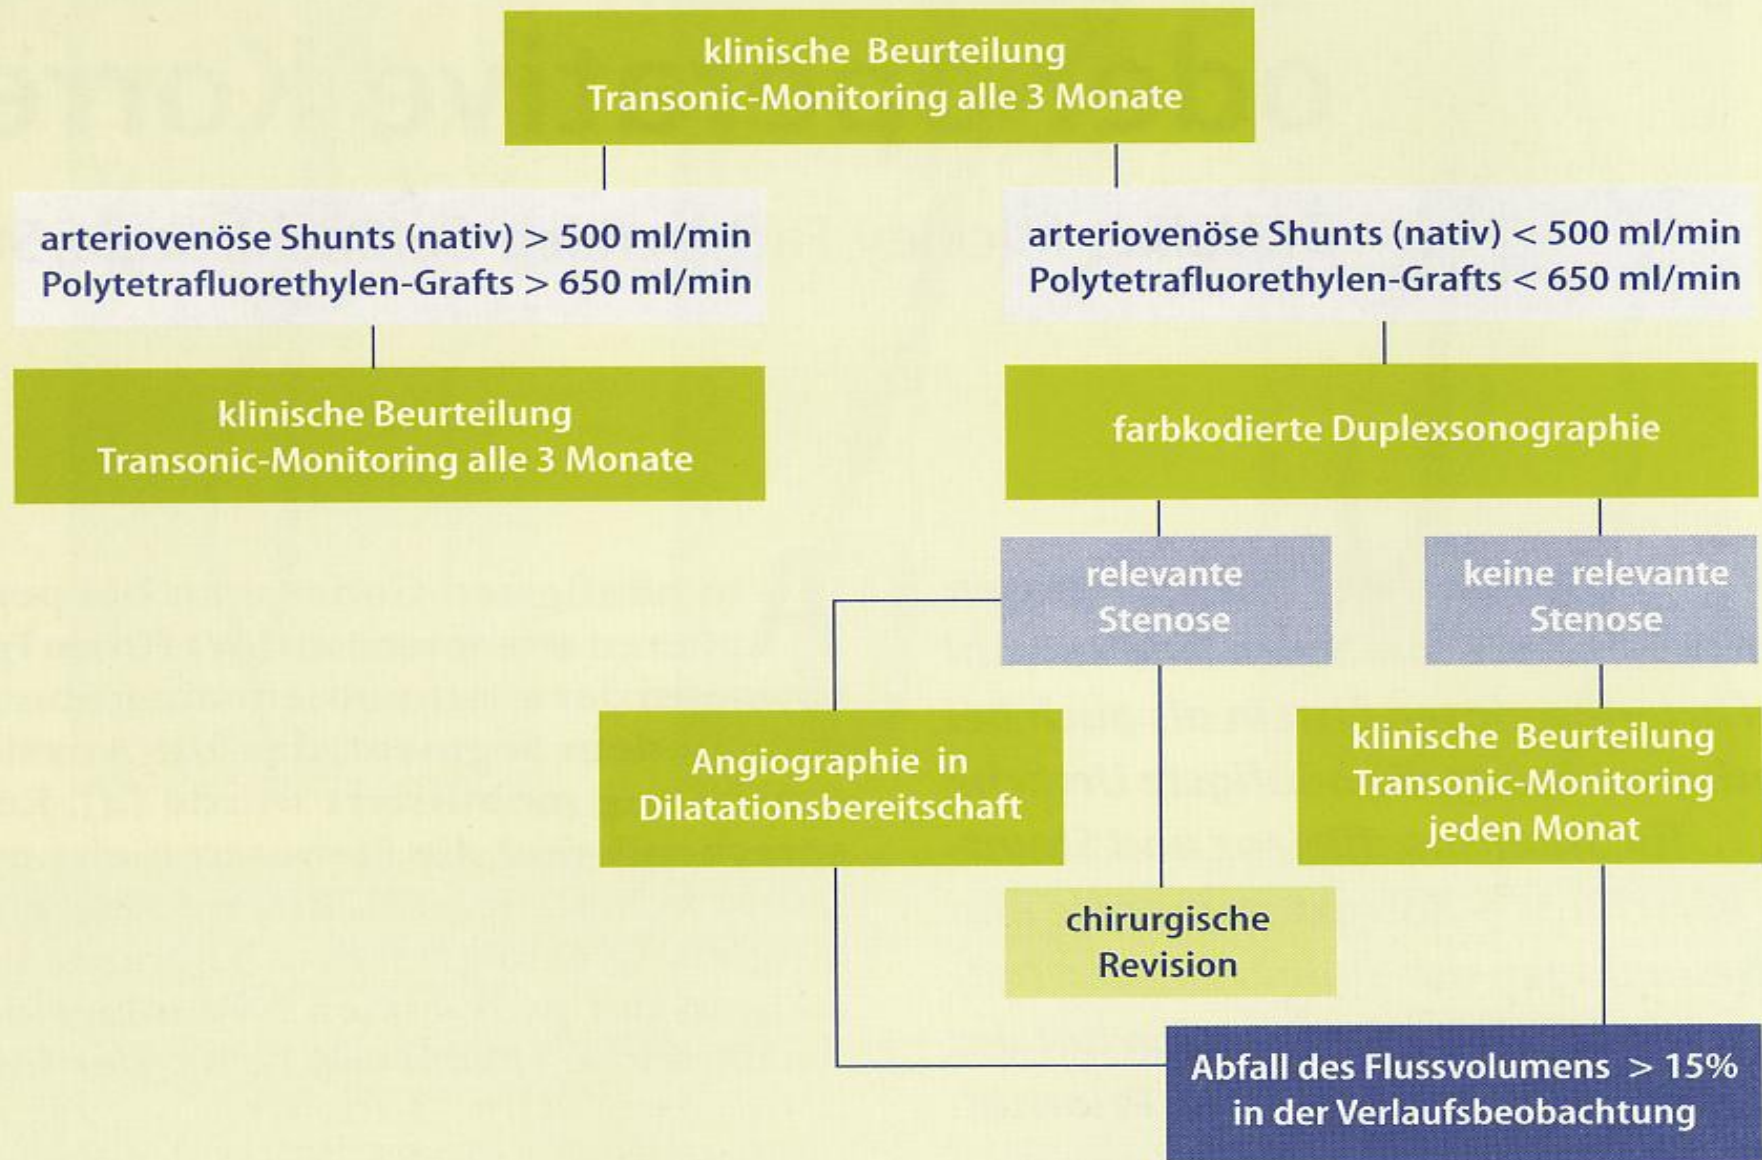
klinische Beurteilung
Transonic-Monitoring alle 3 Monate

arteriovenöse Shunts (nativ) > 500 ml/min
Polytetrafluorethylen-Grafts > 650 ml/min

arteriovenöse Shunts (nativ) < 500 ml/min
Polytetrafluorethylen-Grafts < 650 ml/min

klinische Beurteilung
Transonic-Monitoring alle 3 Monate

farbkodierte Duplexsonographie

relevante Stenose

keine relevante Stenose

Angiographie in Dilatationsbereitschaft

klinische Beurteilung
Transonic-Monitoring jeden Monat

chirurgische Revision

Abfall des Flussvolumens > 15%
in der Verlaufsbeobachtung